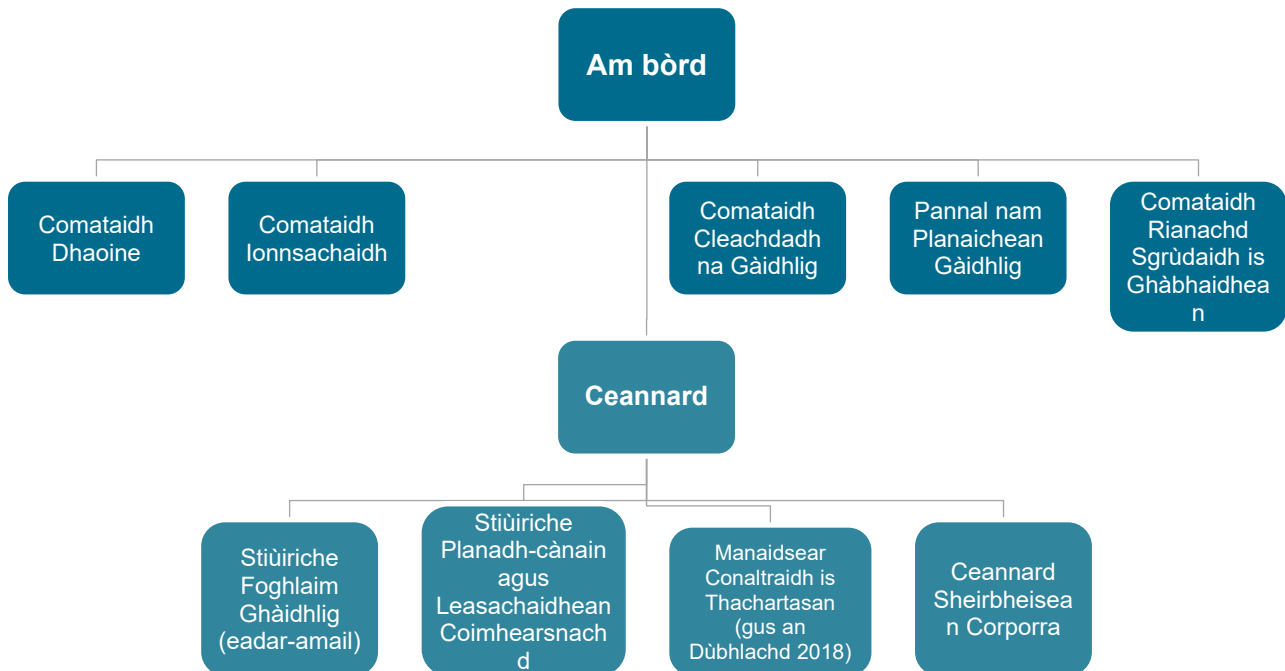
Am bòrd

Comataidh Dhaoine

Comataidh Ionnsachaidh

Comataidh Cleachdadh na Gàidhlig

Pannal nam Planaichean Gàidhlig

Comataidh Rianachd Sgrùdaidh is Ghàbhaidhean

Ceannard

Stiùiriche Foghlaim Ghàidhlig (eadar-amail)

Stiùiriche Planadh-cànain agus Leasachaidhean Coimhearsnachd

Manaidsear Conaltraidh is Thachartasan (gus an Dùbhlachd 2018)

Ceannard Sheirbheisean Corporra